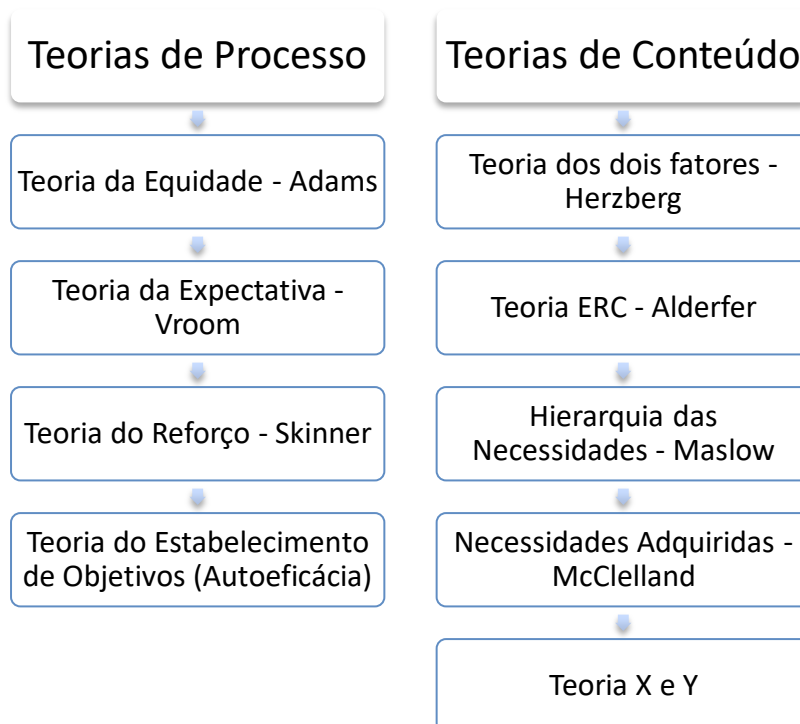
Teorias de Processo

Teoria da Equidade - Adams

Teoria da Expectativa - Vroom

Teoria do Reforço - Skinner

Teoria do Estabelecimento de Objetivos (Autoeficácia)

Teorias de Conteúdo

Teoria dos dois fatores - Herzberg

Teoria ERC - Alderfer

Hierarquia das Necessidades - Maslow

Necessidades Adquiridas - McClelland

Teoria X e Y